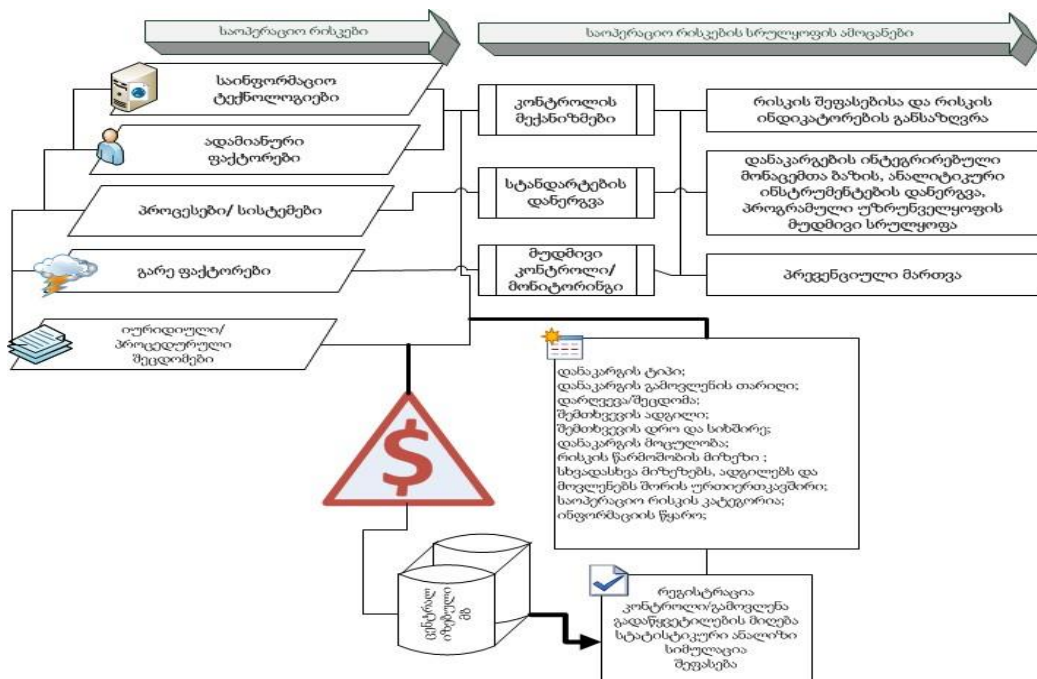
საოპერაციო რისკები

საოპერაციო რისკების სრულყოფის ამოცანები

საინფორმაციო ტექნოლოგიები

ადამიანური ფაქტორები

პროცესები/ სისტემები

გარე ფაქტორები

იურიდიული/ პროცედურული შეცდომები

კონტროლის მექანიზმები

სტანდარტების დანერგვა

მუდმივი კონტროლი/ მონიტორინგი

რისკის შეფასებისა და რისკის ინდიკატორების განსაზღვრა

დანაკარგების ინტეგრირებული მონაცემთა ბაზის, ანალიტიკური ინსტრუმენტების დანერგვა, პროგრამული უზრუნველყოფის მუდმივი სრულყოფა

პრევენციული მართვა

დანაკარგის ტიპი;
დანაკარგის გამოვლენის თარიღი;
დარღვევა/შეცდომა;
შემთხვევის ადგილი;
შემთხვევის დრო და სიხშირე;
დანაკარგის მოცულობა;
რისკის წარმოშობის მიზეზი ;
სხვადასხვა მიზეზებს, ადგილებს და მოვლენებს შორის ურთიერთკავშირი;
საოპერაციო რისკის კატეგორია;
ინფორმაციის წყარო;

$

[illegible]

რეგისტრაცია
კონტროლი/გამოვლენა
გადაწყვეტილების მიღება
სტატისტიკური ანალიზი
სიმულაცია
შეფასება